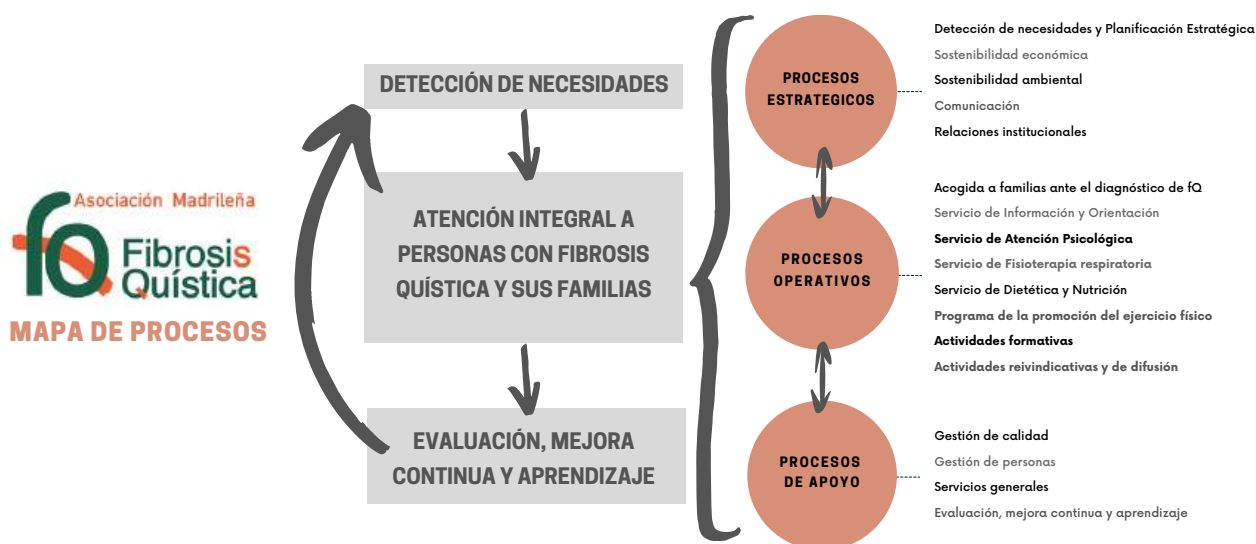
fQ Asociación Madrileña Fibrosis Quística

MAPA DE PROCESOS

DETECCIÓN DE NECESIDADES

ATENCIÓN INTEGRAL A PERSONAS CON FIBROSIS QUÍSTICA Y SUS FAMILIAS

EVALUACIÓN, MEJORA CONTINUA Y APRENDIZAJE

PROCESOS ESTRATEGICOS

Detección de necesidades y Planificación Estratégica
Sostenibilidad económica
Sostenibilidad ambiental
Comunicación
Relaciones institucionales

PROCESOS OPERATIVOS

Acogida a familias ante el diagnóstico de fQ
Servicio de Información y Orientación
Servicio de Atención Psicológica
Servicio de Fisioterapia respiratoria
Servicio de Dietética y Nutrición
Programa de la promoción del ejercicio físico
Actividades formativas
Actividades reivindicativas y de difusión

PROCESOS DE APOYO

Gestión de calidad
Gestión de personas
Servicios generales
Evaluación, mejora continua y aprendizaje